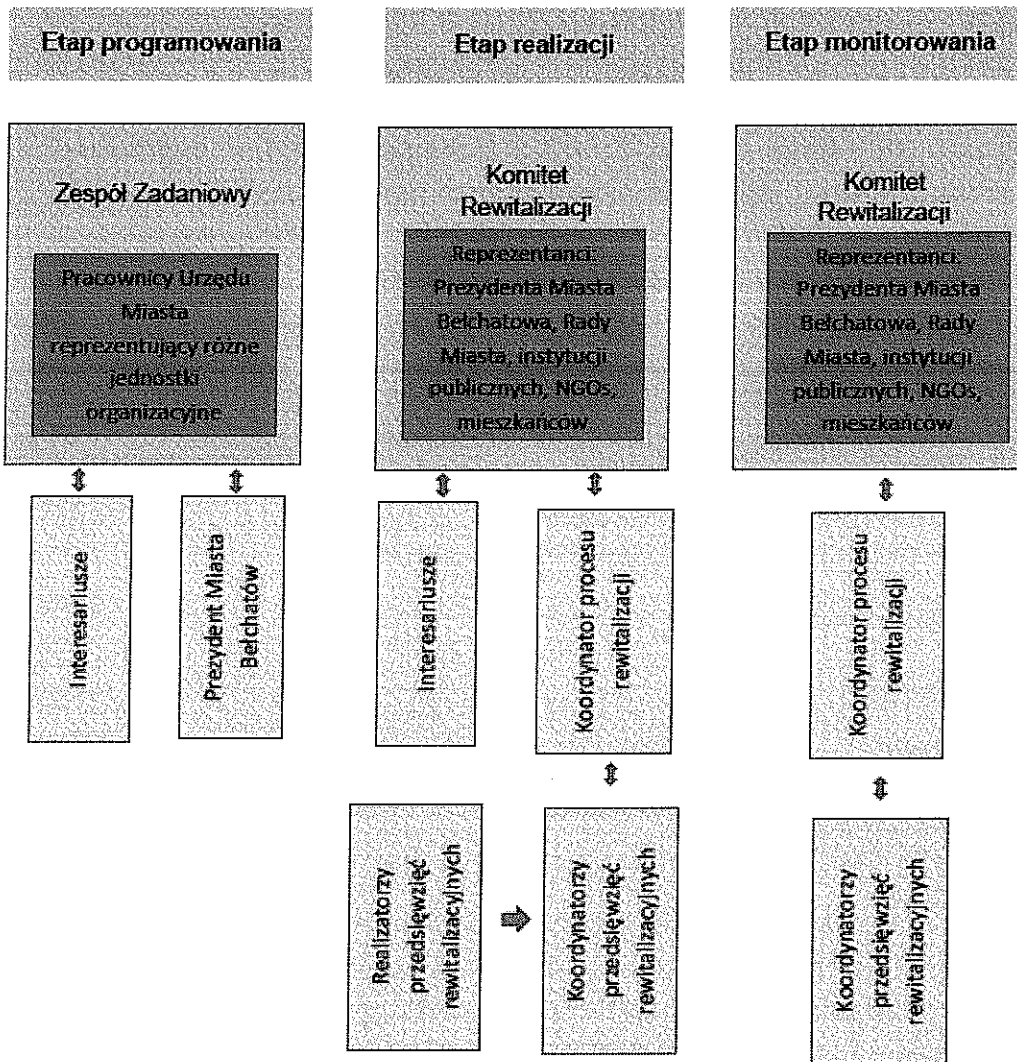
Etap programowania

Etap realizacji

Etap monitorowania

Zespół Zadaniowy

Pracownicy Urzędu Miasta reprezentujący różne jednostki organizacyjne

Interesariusze

Prezydent Miasta Bełchatów

Komitet Rewitalizacji

Reprezentanci: Prezydenta Miasta Bełchatowa, Rady Miasta, instytucji publicznych, NGOs, mieszkańców

Interesariusze

Koordynator procesu rewitalizacji

Realizatorzy przedsięwzięć rewitalizacyjnych

Koordynatorzy przedsięwzięć rewitalizacyjnych

Komitet Rewitalizacji

Reprezentanci: Prezydenta Miasta Bełchatowa, Rady Miasta, instytucji publicznych, NGOs, mieszkańców

Koordynator procesu rewitalizacji

Koordynatorzy przedsięwzięć rewitalizacyjnych